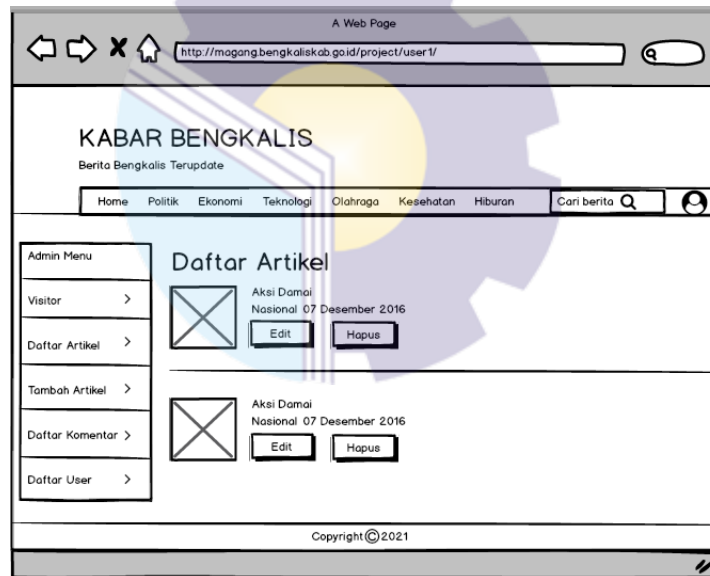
A Web Page

http://magang.bengkaliskab.go.id/project/user1/

KABAR BENGKALIS

Berita Bengkalis Terupdate

Home Politik Ekonomi Teknologi Olahraga Kesehatan Hiburan Cari berita

Admin Menu

Visitor >

Daftar Artikel >

Tambah Artikel >

Daftar Komentar >

Daftar User >

Daftar Artikel

Aksi Damai
Nasional 07 Desember 2016

Edit Hapus

Aksi Damai
Nasional 07 Desember 2016

Edit Hapus

Copyright©2021